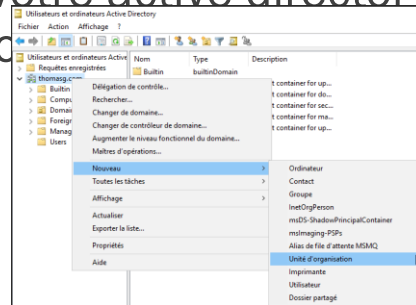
votre active director

Utilisateurs et ordinateurs Active Directory
Fichier Action Affichage ?

Utilisateurs et ordinateurs Active
Requêtes enregistrées
thomasg.com
Builtin
Compu
Domai
Foreign
Manag
Users

Nom
Builtin

Type
builtinDomain

Description
t container for up...
t container for do...
t container for sec...
t container for ma...
t container for up...

Délégation de contrôle...
Rechercher...
Changer de domaine...
Changer de contrôleur de domaine...
Augmenter le niveau fonctionnel du domaine...
Maîtres d'opérations...
Nouveau
Toutes les tâches
Affichage
Actualiser
Exporter la liste...
Propriétés
Aide

Ordinateur
Contact
Groupe
InetOrgPerson
msDS-ShadowPrincipalContainer
msImaging-PSPs
Alias de file d'attente MSMQ
Unité d'organisation
Imprimante
Utilisateur
Dossier partagé